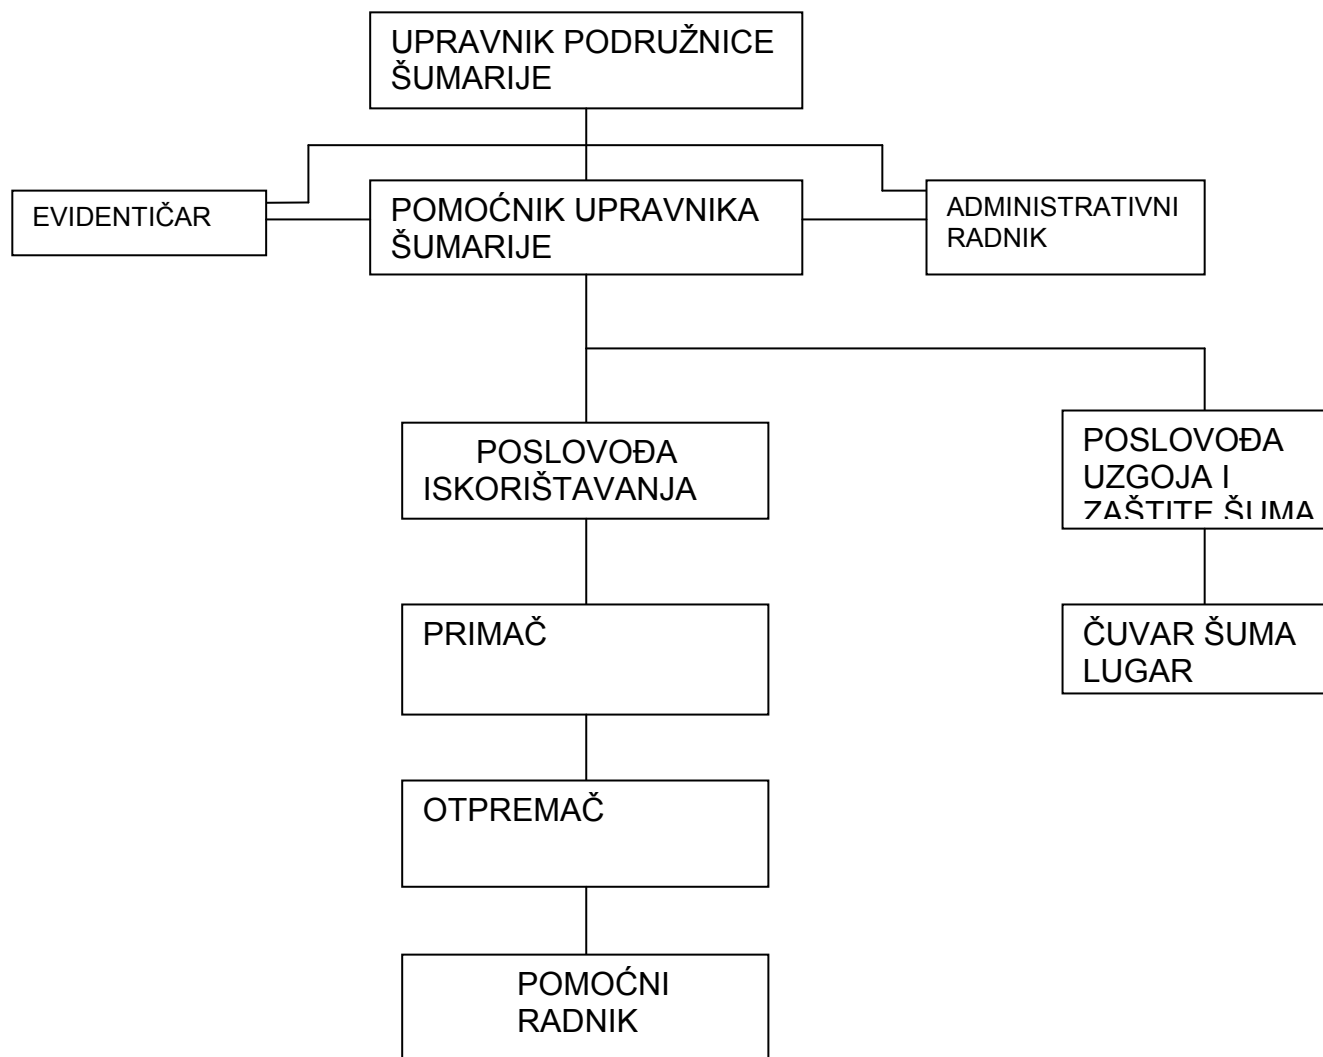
UPRAVNIK PODRUŽNICE ŠUMARIJE

EVIDENTIČAR

POMOĆNIK UPRAVNIKA ŠUMARIJE

ADMINISTRATIVNI RADNIK

POSLOVOĐA ISKORIŠTAVANJA

POSLOVOĐA UZGOJA I ZAŠTITE ŠUMA

PRIMAČ

ČUVAR ŠUMA LUGAR

OTPREMAČ

POMOĆNI RADNIK